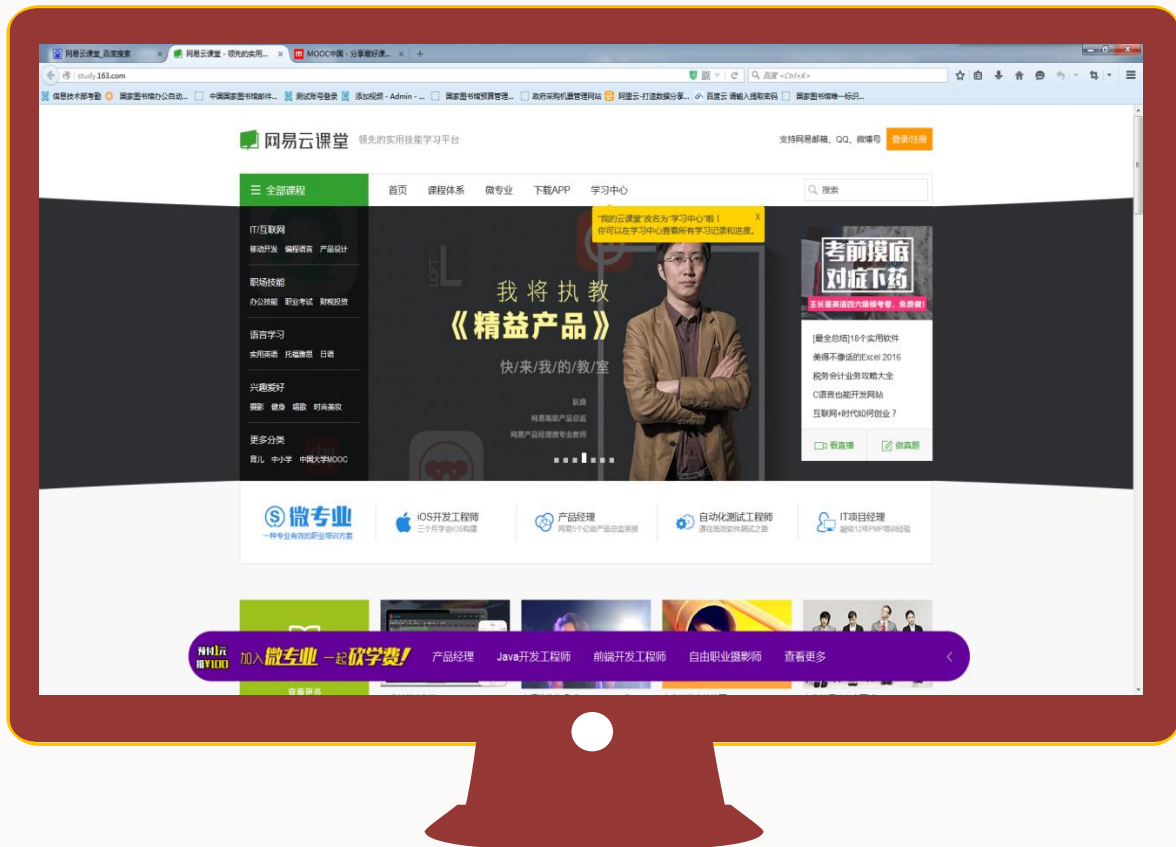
网易云课堂_百度搜索 × 网易云课堂 - 领先的实用... × MOOC中国 - 分享最好课... × +

study.163.com

百度 <Ctrl+K>

信息技术部考勤 国家图书馆办公自动... 中国国家图书馆邮件... 测试账号登录 添加视频 - Admin - ... 国家图书馆预算管理... 政府采购机票管理网站 阿里云-打造数据分享... 百度云 请输入提取密码 国家图书馆唯一标识...

网易云课堂 领先的实用技能学习平台

支持网易邮箱、QQ、微博号 登录/注册

全部课程 首页 课程体系 微专业 下载APP 学习中心 搜索

"我的云课堂"改名为"学习中心"啦！你可以在学习中心查看所有学习记录和进度。 X

IT/互联网
移动开发 编程语言 产品设计

职场技能
办公技能 职业考试 财税投资

语言学习
实用英语 托福雅思 日语

兴趣爱好
摄影 健身 唱歌 时尚美妆

更多分类
育儿 中小学 中国大学MOOC

我将执教
《精益产品》
快/来/我/的/教/室
阮良
网易高级产品总监
网易产品经理微专业教师

考前摸底 对症下药
王长喜英语四六级模考卷，免费做！

[最全总结]18个实用软件
美得不像话的Excel 2016
税务会计业务攻略大全
C语言也能开发网站
互联网+时代如何创业？

看直播 做真题

微专业
一种专业有效的职业培训方案

iOS开发工程师
三个月学会iOS构建

产品经理
网易5个亿级产品总监亲授

自动化测试工程师
通往高效软件测试之路

IT项目经理
凝结12年PMP培训经验

预付1元抵¥100 加入微专业 一起砍学费！ 产品经理 Java开发工程师 前端开发工程师 自由职业摄影师 查看更多

查看更多